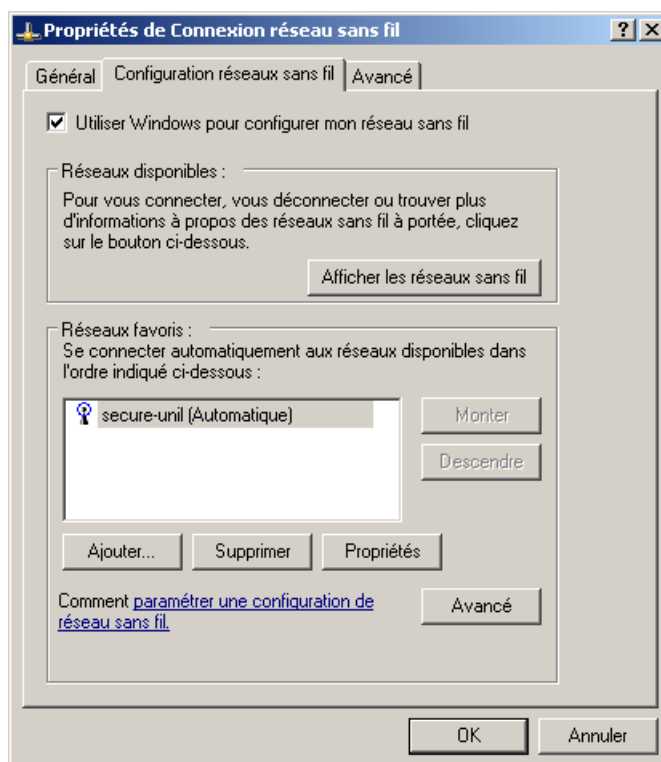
Propriétés de Connexion réseau sans fil

?
X

Général
Configuration réseaux sans fil
Avancé

Utiliser Windows pour configurer mon réseau sans fil

Réseaux disponibles :

Pour vous connecter, vous déconnecter ou trouver plus d'informations à propos des réseaux sans fil à portée, cliquez sur le bouton ci-dessous.

Afficher les réseaux sans fil

Réseaux favoris :

Se connecter automatiquement aux réseaux disponibles dans l'ordre indiqué ci-dessous :

secure-unil (Automatique)

Monter

Descendre

Ajouter...
Supprimer
Propriétés

Comment paramétrer une configuration de réseau sans fil.

Avancé

OK
Annuler